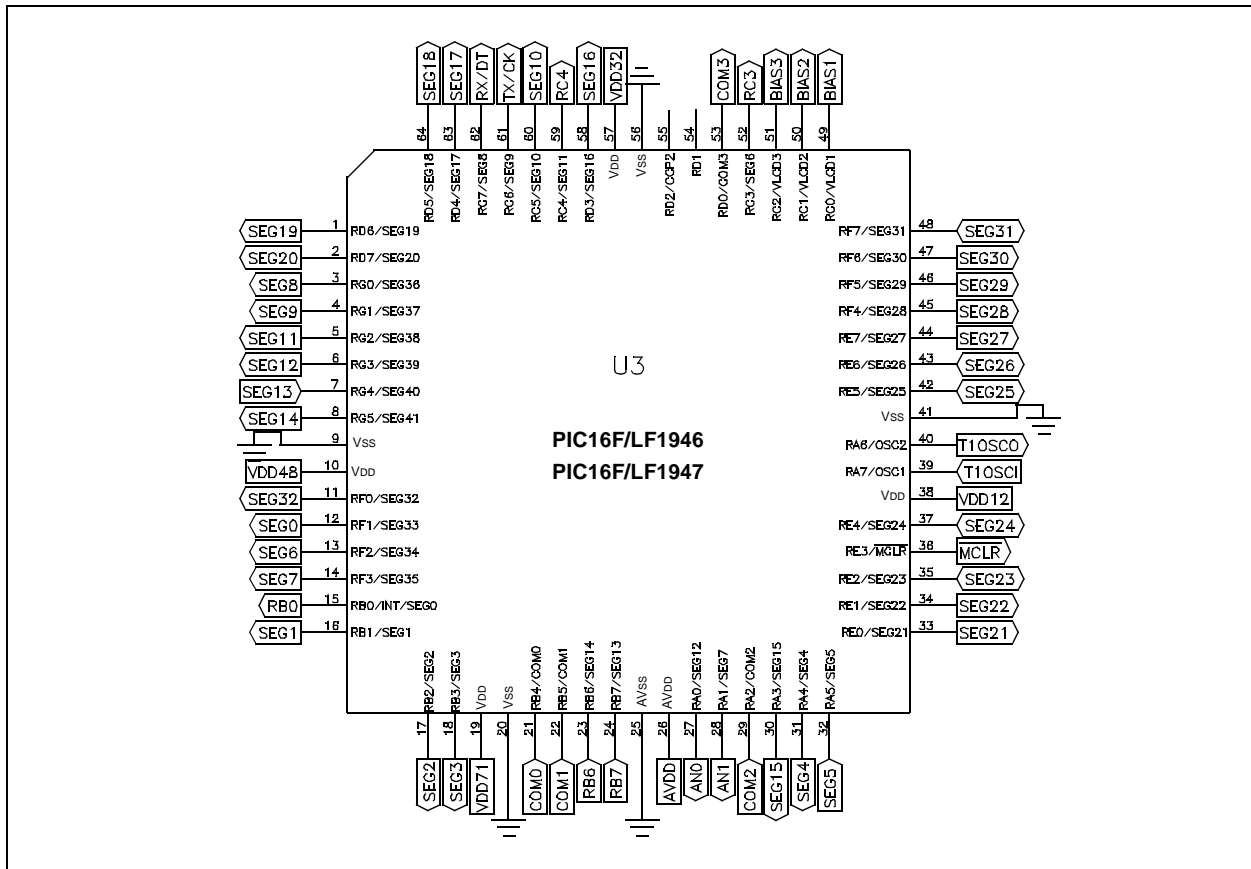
SEG18 SEG17 RX/DT TX/CK SEG10 RC4 SEG16 VDD32 COM3 RC3 BIAS3 BIAS2 BIAS1

64 63 62 61 60 59 58 57 56 55 54 53 52 51 50 49

RD5/SEG18 RD4/SEG17 RG7/SEG8 RG6/SEG9 RC5/SEG10 RC4/SEG11 RD3/SEG16 VDD VSS RD2/CCP2 RD1 RD0/COM3 RC3/SEG6 RC2/VLCD3 RC1/VLCD2 RC0/VLCD1

SEG19 1 RD6/SEG19
SEG20 2 RD7/SEG20
SEG8 3 RG0/SEG36
SEG9 4 RG1/SEG37
SEG11 5 RG2/SEG38
SEG12 6 RG3/SEG39
SEG13 7 RG4/SEG40
SEG14 8 RG5/SEG41
9 VSS
VDD48 10 VDD
SEG32 11 RF0/SEG32
SEG0 12 RF1/SEG33
SEG6 13 RF2/SEG34
SEG7 14 RF3/SEG35
RB0 15 RB0/INT/SEG0
SEG1 16 RB1/SEG1

U3

PIC16F/LF1946
PIC16F/LF1947

RF7/SEG31 48 SEG31
RF6/SEG30 47 SEG30
RF5/SEG29 46 SEG29
RF4/SEG28 45 SEG28
RE7/SEG27 44 SEG27
RE6/SEG26 43 SEG26
RE5/SEG25 42 SEG25
VSS 41
RA6/OSC2 40 T1OSCO
RA7/OSC1 39 T1OSCI
VDD 38 VDD12
RE4/SEG24 37 SEG24
RE3/$\overline{MCLR}$ 36 MCLR
RE2/SEG23 35 SEG23
RE1/SEG22 34 SEG22
RE0/SEG21 33 SEG21

RB2/SEG2 RB3/SEG3 VDD VSS RB4/COM0 RB5/COM1 RB6/SEG14 RB7/SEG13 AVSS AVDD RA0/SEG12 RA1/SEG7 RA2/COM2 RA3/SEG15 RA4/SEG4 RA5/SEG5

17 18 19 20 21 22 23 24 25 26 27 28 29 30 31 32

SEG2 SEG3 VDD71 COM0 COM1 RB6 RB7 AVDD AN0 AN1 COM2 SEG15 SEG4 SEG5